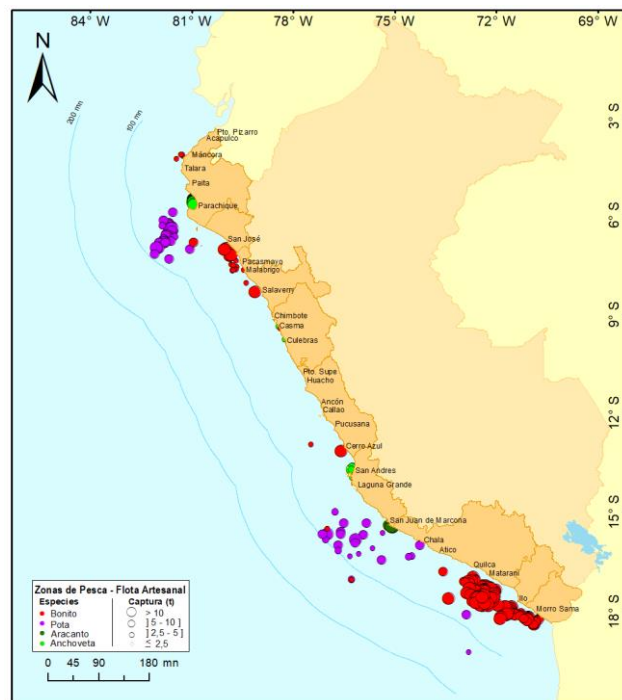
84° W 81° W 78° W 75° W 72° W 69° W

N

3° S
6° S
9° S
12° S
15° S
18° S

200 mn
100 mn

Pto. Pizarro
Acapulco
Máncora
Talara
Paita
Parachique
San José
Pacasmayo
Malabrigo
Salaverry
Chimbote
Casma
Culebras
Pto. Supe
Huacho
Ancón
Callao
Pucusana
Cerro Azul
San Andres
Laguna Grande
San Juan de Marcona
Chala
Atico
Quilca
Matarani
Ilo
Morro Sama

Zonas de Pesca - Flota Artesanal
Especies
Bonito
Pota
Aracanto
Anchoveta
Captura (t)
> 10
] 5 - 10 ]
] 2,5 - 5 ]
≤ 2,5

0 45 90 180 mn